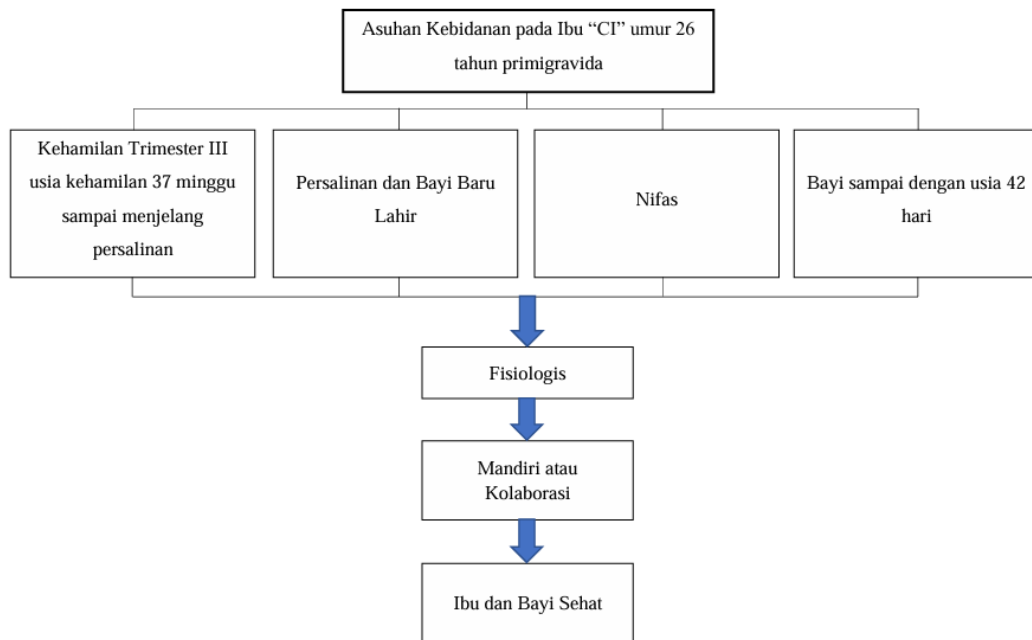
Asuhan Kebidanan pada Ibu “CI” umur 26 tahun primigravida

Kehamilan Trimester III usia kehamilan 37 minggu sampai menjelang persalinan

Persalinan dan Bayi Baru Lahir

Nifas

Bayi sampai dengan usia 42 hari

Fisiologis

Mandiri atau Kolaborasi

Ibu dan Bayi Sehat